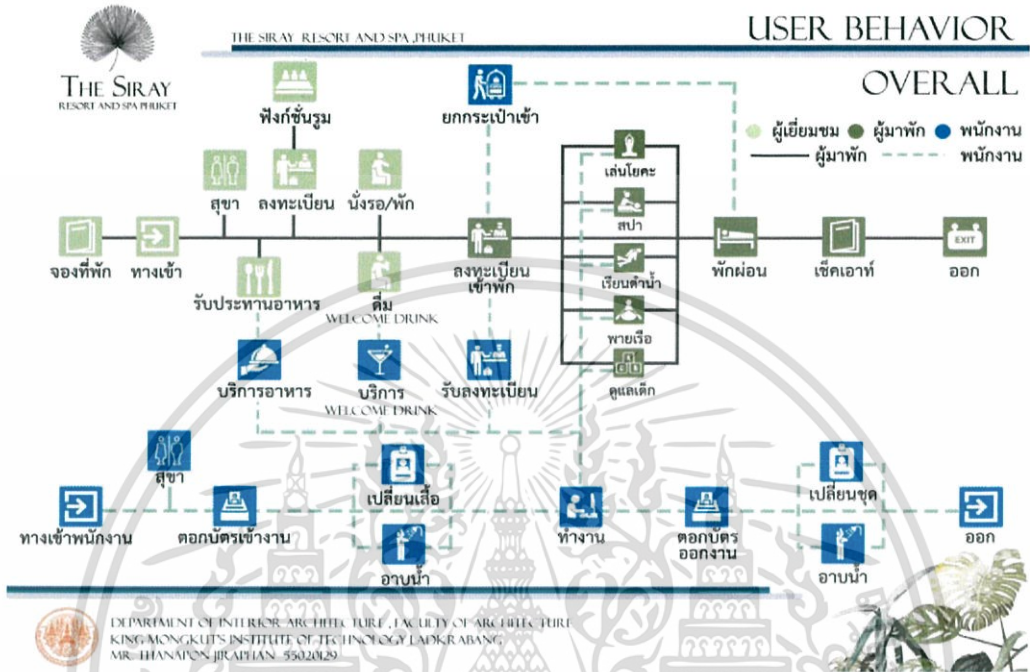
THE SIRAY
RESORT AND SPA PHUKET

THE SIRAY RESORT AND SPA PHUKET

USER BEHAVIOR

OVERALL

ผู้เยี่ยมชม ผู้มาพัก พนักงาน
ผู้มาพัก พนักงาน

ฟังก์ชั่นรูม

ยกกระเป๋าเข้า

สุขา

ลงทะเบียน

นั่งรอ/พัก

เล่นโยคะ

สปา

EXIT

จองที่พัก

ทางเข้า

ลงทะเบียน เข้าพัก

เรียนดำน้ำ

พักผ่อน

เช็คเอาท์

ออก

รับประทานอาหาร

ดื่ม WELCOME DRINK

พายเรือ

ดูแลเด็ก

บริการอาหาร

บริการ WELCOME DRINK

รับลงทะเบียน

สุขา

เปลี่ยนเสื้อ

เปลี่ยนชุด

ทางเข้าพนักงาน

ตอกบัตรเข้างาน

ทำงาน

ตอกบัตร ออกงาน

ออก

อาบน้ำ

อาบน้ำ

DEPARTMENT OF INTERIOR ARCHITECTURE, FACULTY OF ARCHITECTURE
KING MONGKUT'S INSTITUTE OF TECHNOLOGY LADKRABANG
MR. THANAPON JIRAPHAN 55020129